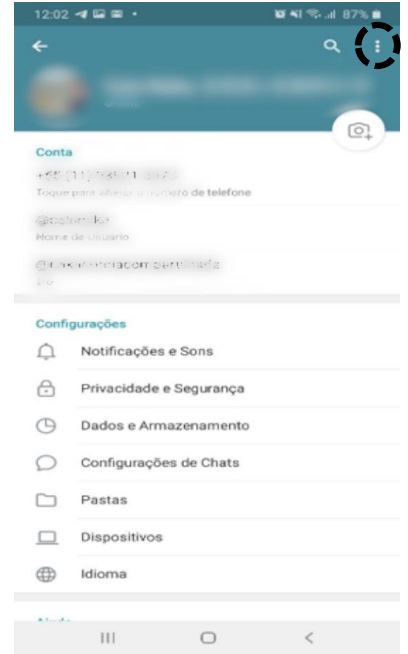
12:02 87%

Conta

+55 (11) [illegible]

Toque para alterar o número de telefone

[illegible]

Nome de Usuário

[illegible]

Bio

Configurações

Notificações e Sons

Privacidade e Segurança

Dados e Armazenamento

Configurações de Chats

Pastas

Dispositivos

Idioma

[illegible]